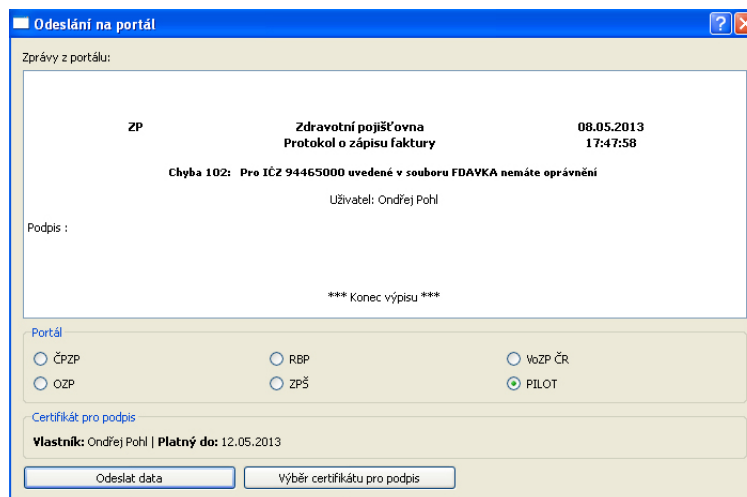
Odeslání na portál

Zprávy z portálu:

ZP

Zdravotní pojišťovna
Protokol o zápisu faktury

08.05.2013
17:47:58

Chyba 102: Pro IČZ 94465000 uvedené v souboru FDAVKA nemáte oprávnění

Uživatel: Ondřej Pohl

Podpis :

*** Konec výpisu ***

Portál

ČPZP
RBP
VoZP ČR
OZP
ZPŠ
PILOT

Certifikát pro podpis

Vlastník: Ondřej Pohl | Platný do: 12.05.2013

Odeslat data
Výběr certifikátu pro podpis